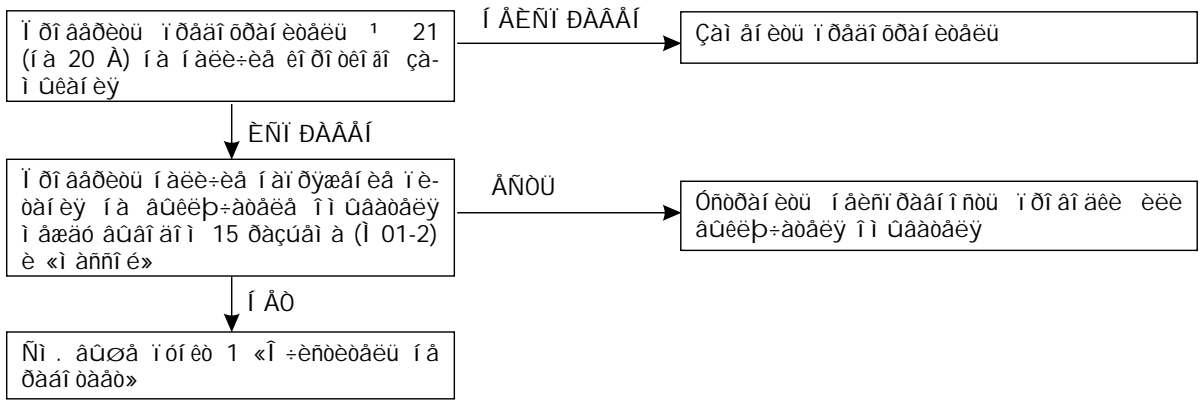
Ï ðîâåðèòü ïðåäîõðàíèòåëü ¹ 21 (íà 20 À) íà íàëè÷èå êîíòàêòîâ çàìûêàíèÿ

ÍÅÈÑÏ ÐÀÂÅÍ

Çàìåíèòü ïðåäîõðàíèòåëü

ÈÑÏ ÐÀÂÅÍ

Ï ðîâåðèòü íàëè÷èå íàïðÿæåíèÿ ïèòàíèÿ íà âûêëþ÷àòåëå îìûâàòåëÿ ìåæäó âûâîäîì 15 ðàçúåìà (Ì 01-2) è «ìàññîé»

ÅÑÒÜ

Óñòðàíèòü íåèñïðàâíîñòü ïðîâîäêè èëè âûêëþ÷àòåëÿ îìûâàòåëÿ

ÍÅÒ

Ñì. âûøå ïóíêò 1 «Î ÷èñòèòåëü íå ðàáîòàåò»